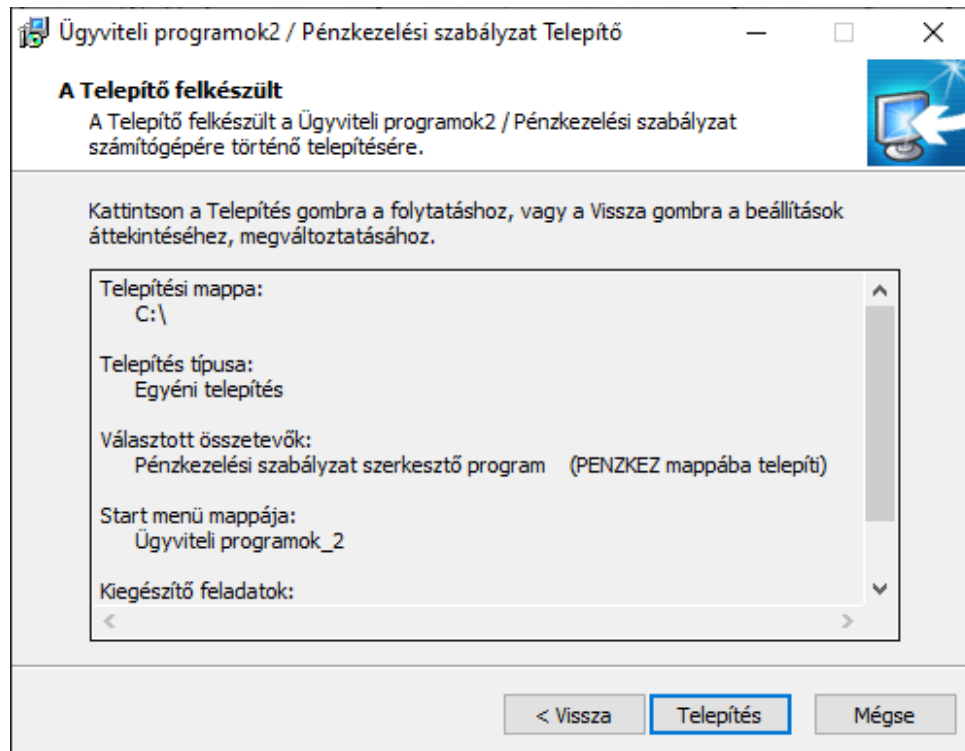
Ügyviteli programok2 / Pénzkezelési szabályzat Telepítő

A Telepítő felkészült

A Telepítő felkészült a Ügyviteli programok2 / Pénzkezelési szabályzat számítógépére történő telepítésére.

Kattintson a Telepítés gombra a folytatáshoz, vagy a Vissza gombra a beállítások áttekintéséhez, megváltoztatásához.

Telepítési mappa:
C:\

Telepítés típusa:
Egyéni telepítés

Választott összetevők:
Pénzkezelési szabályzat szerkesztő program (PENZKEZ mappába telepíti)

Start menü mappája:
Ügyviteli programok_2

Kiegészítő feladatok:

< Vissza
Telepítés
Mégse